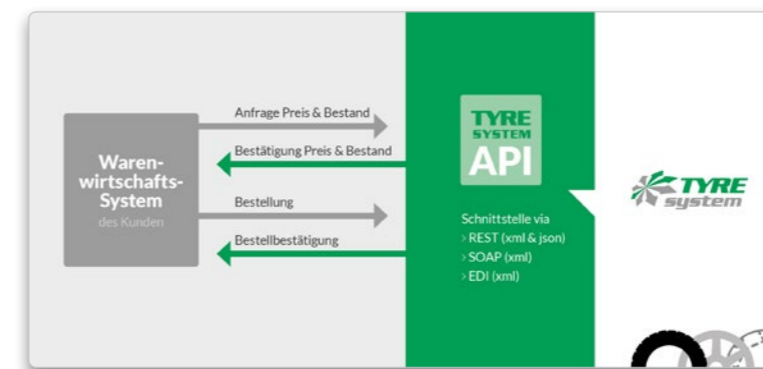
Waren-wirtschafts-System
des Kunden

Anfrage Preis & Bestand

Bestätigung Preis & Bestand

Bestellung

Bestellbestätigung

TYRE SYSTEM API

Schnittstelle via
› REST (xml & json)
› SOAP (xml)
› EDI (xml)

TYRE system